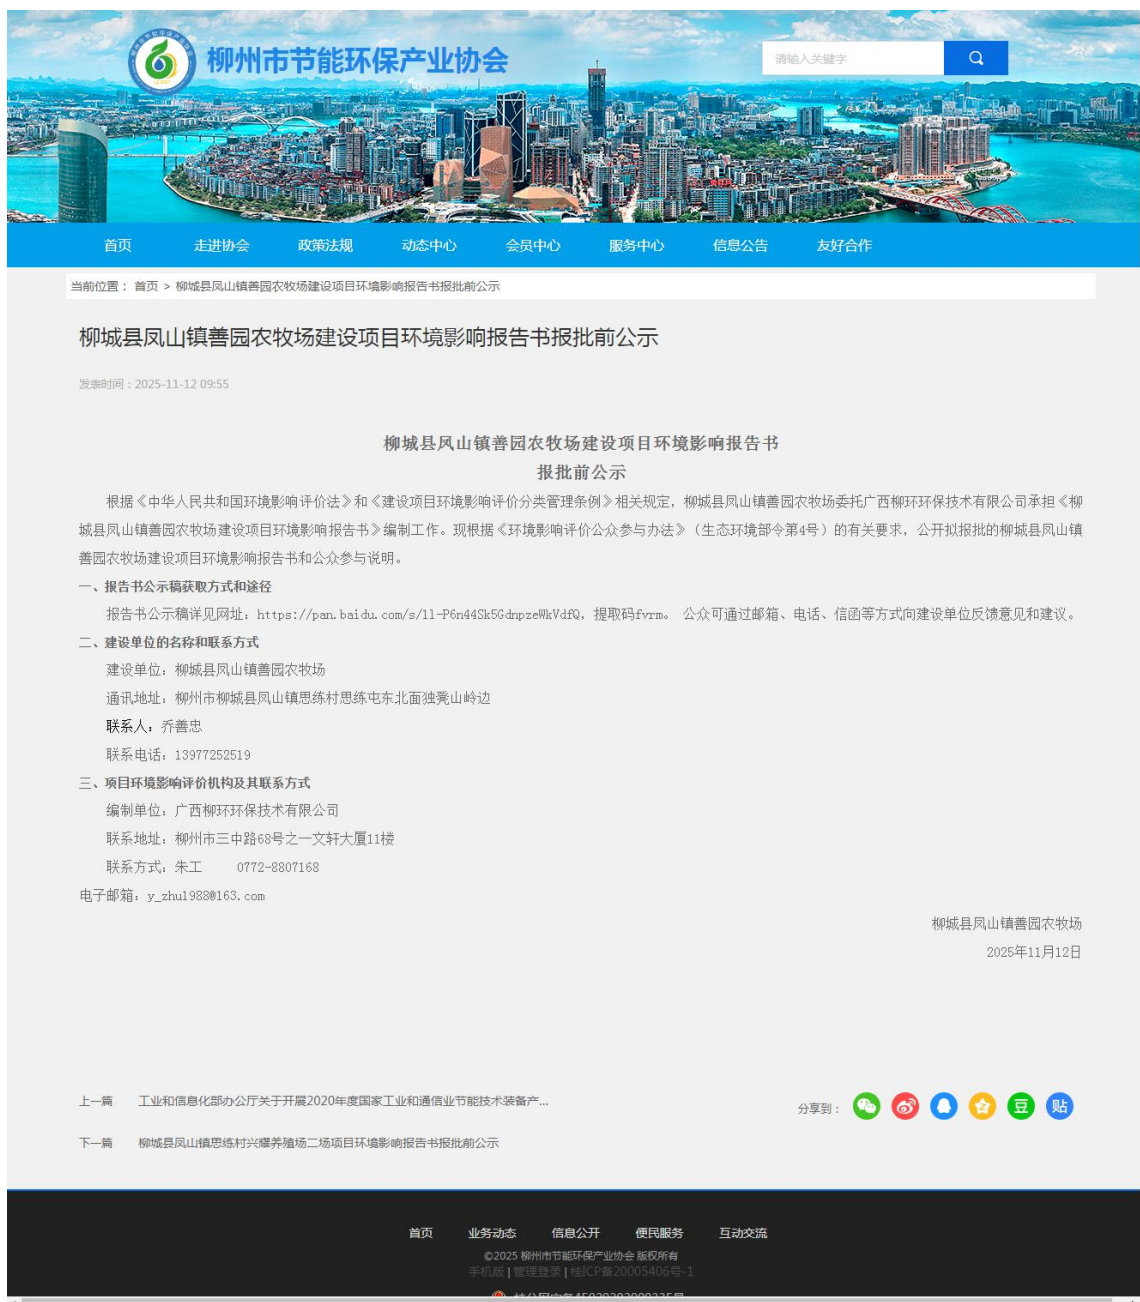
柳州市节能环保产业协会

请输入关键字

首页 走进协会 政策法规 动态中心 会员中心 服务中心 信息公告 友好合作

当前位置： 首页 > 柳城县凤山镇善园农牧场建设项目环境影响报告书报批前公示

柳城县凤山镇善园农牧场建设项目环境影响报告书报批前公示

发表时间：2025-11-12 09:55

柳城县凤山镇善园农牧场建设项目环境影响报告书
报批前公示

根据《中华人民共和国环境影响评价法》和《建设项目环境影响评价分类管理条例》相关规定，柳城县凤山镇善园农牧场委托广西柳环环保技术有限公司承担《柳城县凤山镇善园农牧场建设项目环境影响报告书》编制工作。现根据《环境影响评价公众参与办法》（生态环境部令第4号）的有关要求，公开拟报批的柳城县凤山镇善园农牧场建设项目环境影响报告书和公众参与说明。

一、报告书公示稿获取方式和途径

报告书公示稿详见网址：https://pan.baidu.com/s/1l-P6n44Sk5GdnpzeWkVdfQ，提取码fvrm。 公众可通过邮箱、电话、信函等方式向建设单位反馈意见和建议。

二、建设单位的名称和联系方式

建设单位：柳城县凤山镇善园农牧场

通讯地址：柳州市柳城县凤山镇思练村思练屯东北面独毙山岭边

联系人：乔善忠

联系电话：13977252519

三、项目环境影响评价机构及其联系方式

编制单位：广西柳环环保技术有限公司

联系地址：柳州市三中路68号之一文轩大厦11楼

联系方式：朱工 0772-8807168

电子邮箱：y_zhu1988@163.com

柳城县凤山镇善园农牧场

2025年11月12日

上一篇 工业和信息化部办公厅关于开展2020年度国家工业和通信业节能技术装备产...

下一篇 柳城县凤山镇思练村兴耀养殖场二场项目环境影响报告书报批前公示

分享到：

豆 贴

首页 业务动态 信息公开 便民服务 互动交流

©2025 柳州市节能环保产业协会 版权所有

手机版 | 管理登录 | 桂ICP备20005406号-1

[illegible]